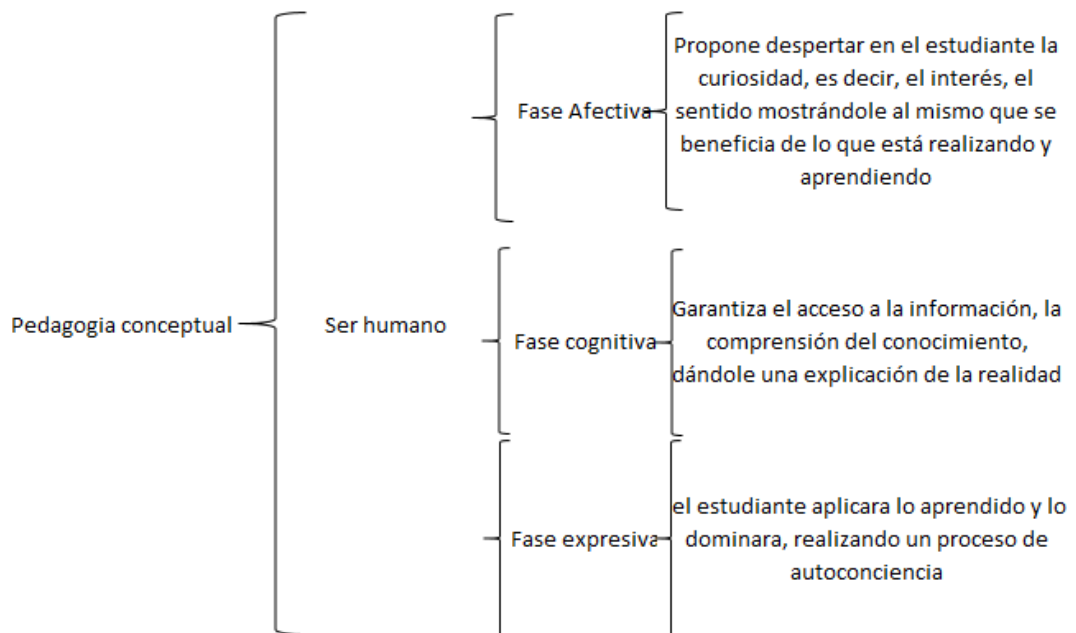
Pedagogia conceptual

Ser humano

Fase Afectiva

Propone despertar en el estudiante la curiosidad, es decir, el interés, el sentido mostrándole al mismo que se beneficia de lo que está realizando y aprendiendo

Fase cognitiva

Garantiza el acceso a la información, la comprensión del conocimiento, dándole una explicación de la realidad

Fase expresiva

el estudiante aplicara lo aprendido y lo dominara, realizando un proceso de autoconciencia